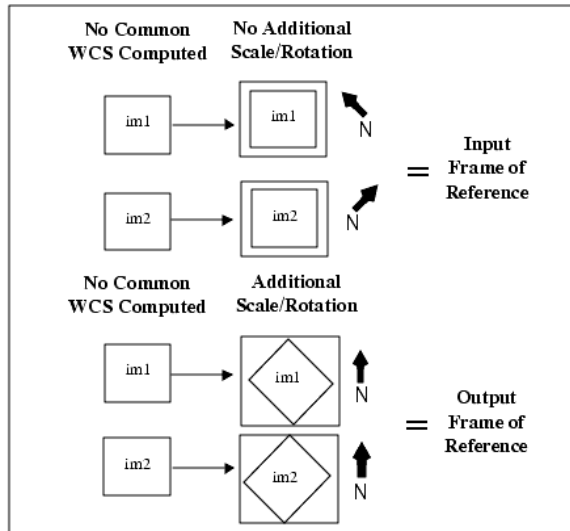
No Common WCS Computed

No Additional Scale/Rotation

im1

im1

N

= Input Frame of Reference

im2

im2

N

No Common WCS Computed

Additional Scale/Rotation

im1

im1

N

= Output Frame of Reference

im2

im2

N